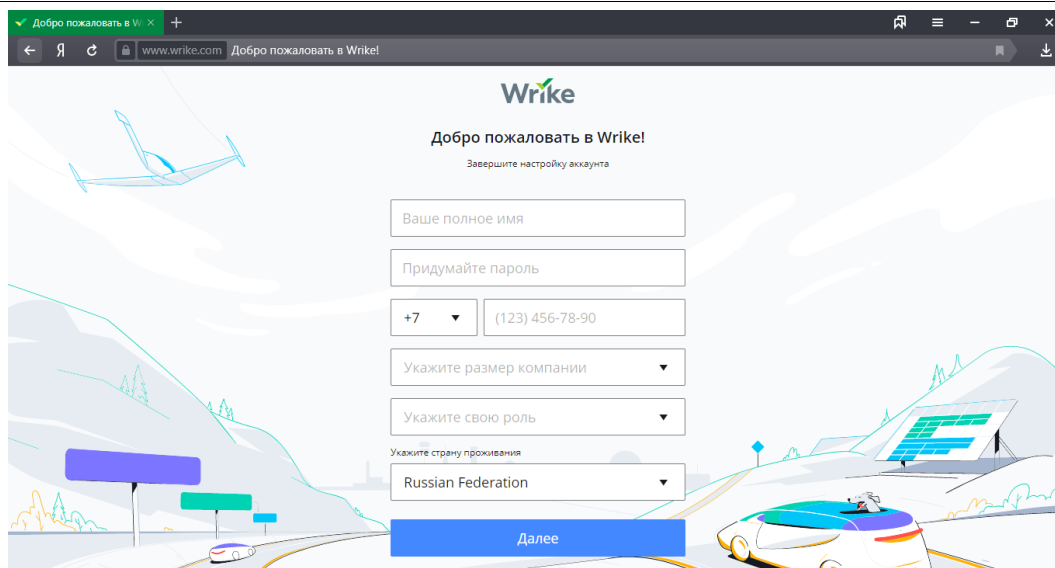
Добро пожаловать в Wr ×
+

Я
www.wrike.com Добро пожаловать в Wrike!

Wrike

Добро пожаловать в Wrike!

Завершите настройку аккаунта

Ваше полное имя

Придумайте пароль

+7

(123) 456-78-90

Укажите размер компании

Укажите свою роль

Укажите страну проживания

Russian Federation

Далее